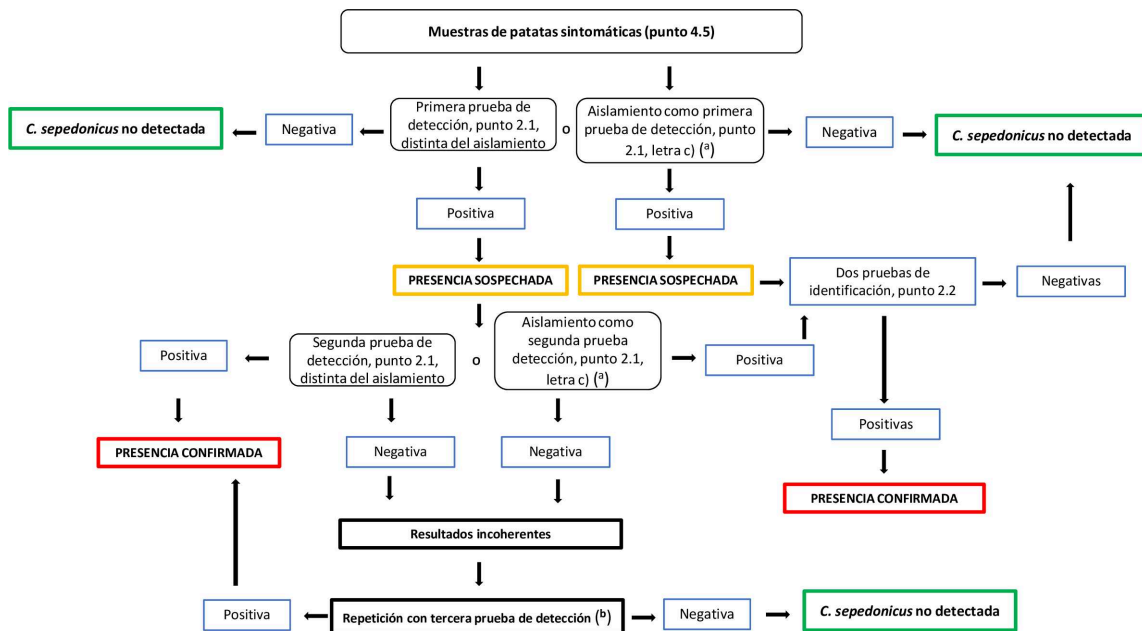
Muestras de patatas sintomáticas (punto 4.5)

C. sepedonicus no detectada

Negativa

Primera prueba de detección, punto 2.1, distinta del aislamiento

o

Aislamiento como primera prueba de detección, punto 2.1, letra c) ($^{a}$)

Negativa

C. sepedonicus no detectada

Positiva

Positiva

PRESENCIA SOSPECHADA

PRESENCIA SOSPECHADA

Dos pruebas de identificación, punto 2.2

Negativas

Positiva

Segunda prueba de detección, punto 2.1, distinta del aislamiento

o

Aislamiento como segunda prueba detección, punto 2.1, letra c) ($^{a}$)

Positiva

PRESENCIA CONFIRMADA

Negativa

Negativa

Positivas

PRESENCIA CONFIRMADA

Resultados incoherentes

Positiva

Repetición con tercera prueba de detección ($^{b}$)

Negativa

C. sepedonicus no detectada